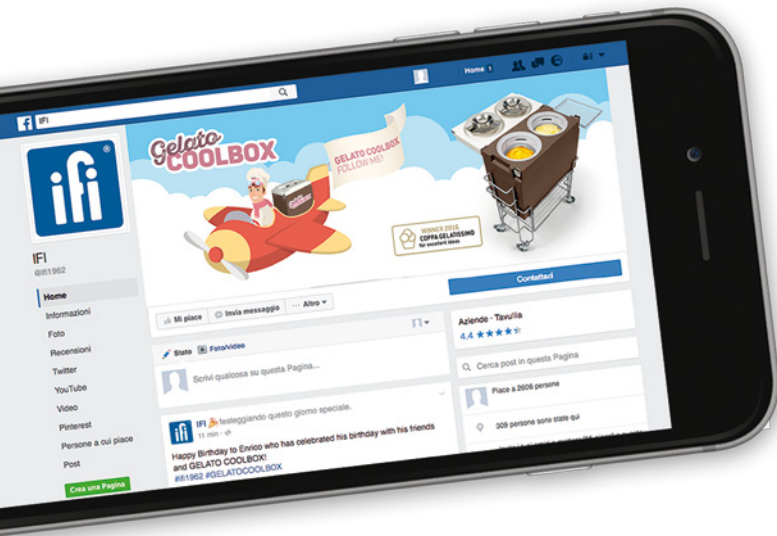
IFI

Home

Gelato COOLBOX

GELATO COOLBOX FOLLOW ME!

WINNER 2016 COPPA GELATISSIMO for excellent ideas

Contattaci

ifi

IFI
@ifi1962

Home
Informazioni
Foto
Recensioni
Twitter
YouTube
Video
Pinterest
Persone a cui piace
Post

Crea una Pagina

Mi piace
Invia messaggio
Altro

Stato
Foto/video

Scrivi qualcosa su questa Pagina...

IFI festeggiando questo giorno speciale.
11 min

Happy Birthday to Enrico who has celebrated his birthday with his friends and GELATO COOLBOX!
#ifi1962 #GELATOCOOLBOX

Aziende - Tavolia
4.4 ★★★★

Cerca post in questa Pagina

Piace a 2606 persone

309 persone sono state qui